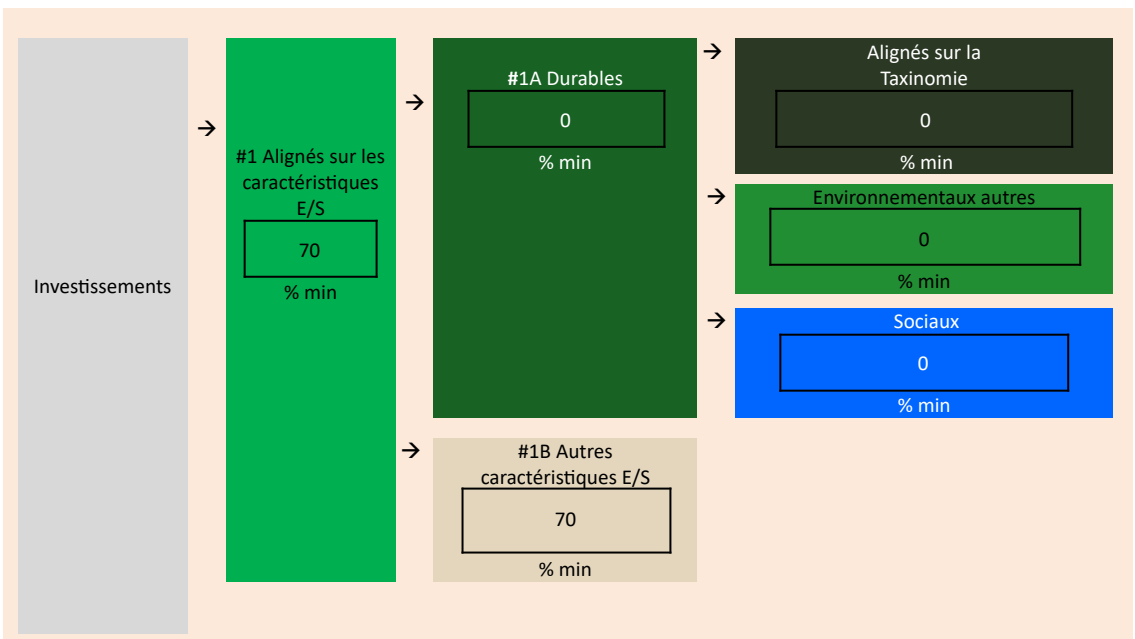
Investissements

#1 Alignés sur les caractéristiques E/S

70

% min

#1A Durables

0

% min

Alignés sur la Taxinomie

0

% min

Environnementaux autres

0

% min

Sociaux

0

% min

#1B Autres caractéristiques E/S

70

% min